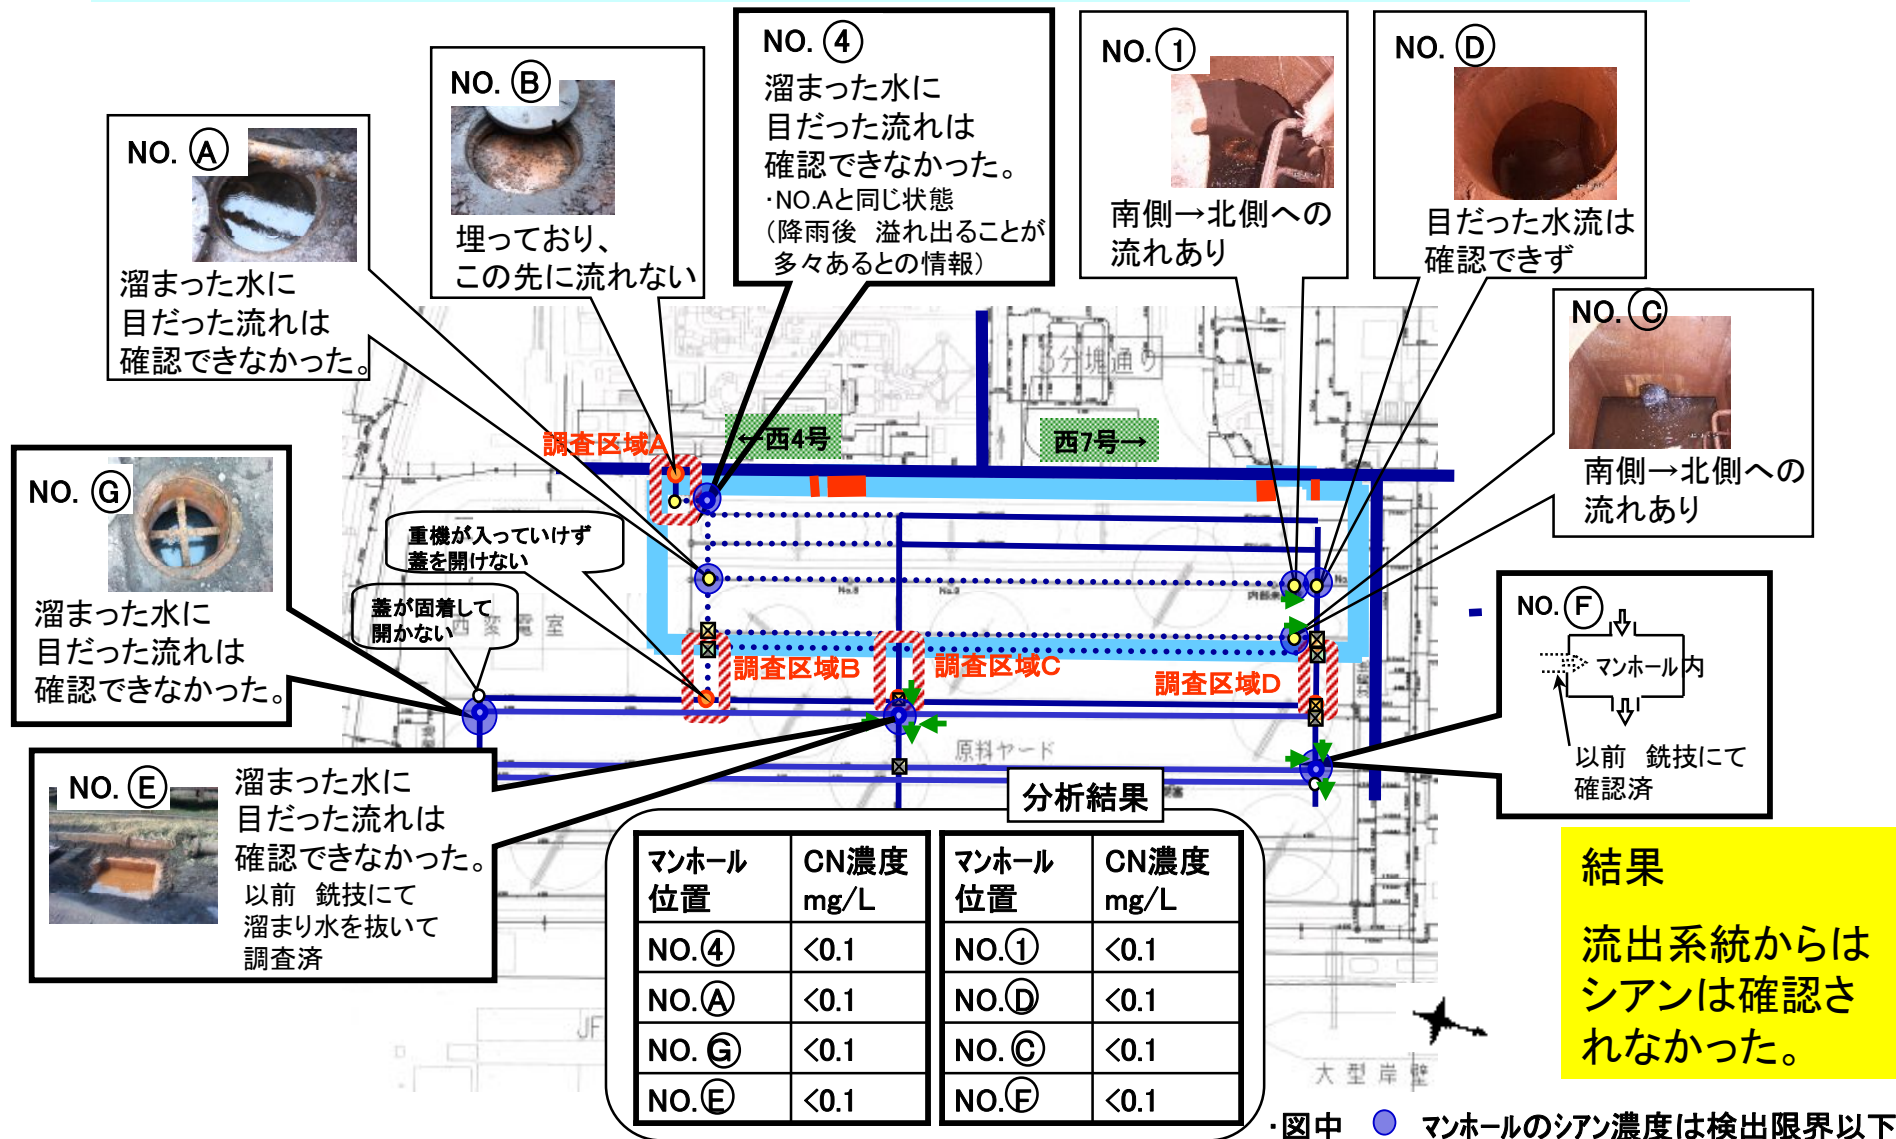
NO. Ⓐ
溜まった水に目だった流れは確認できなかった。

NO. Ⓑ
埋っており、この先に流れない

NO. ④
溜まった水に目だった流れは確認できなかった。
・NO.Aと同じ状態
（降雨後　溢れ出ることが多々あるとの情報）

NO. ①
南側→北側への流れあり

NO. Ⓓ
目だった水流は確認できず

NO. Ⓒ
南側→北側への流れあり

NO. Ⓖ
溜まった水に目だった流れは確認できなかった。

重機が入っていけず蓋を開けない

蓋が固着して開かない

調査区域A
←西4号
西7号→
調査区域B
調査区域C
調査区域D

NO. Ⓕ
マンホール内
以前　銑技にて確認済

NO. Ⓔ
溜まった水に目だった流れは確認できなかった。
以前　銑技にて溜まり水を抜いて調査済

分析結果

| マンホール位置 | CN濃度 mg/L |
|---|---|
| NO.④ | <0.1 |
| NO.Ⓐ | <0.1 |
| NO.Ⓖ | <0.1 |
| NO.Ⓔ | <0.1 |

| マンホール位置 | CN濃度 mg/L |
|---|---|
| NO.① | <0.1 |
| NO.Ⓓ | <0.1 |
| NO.Ⓒ | <0.1 |
| NO.Ⓕ | <0.1 |

結果
流出系統からはシアンは確認されなかった。

・図中　マンホールのシアン濃度は検出限界以下